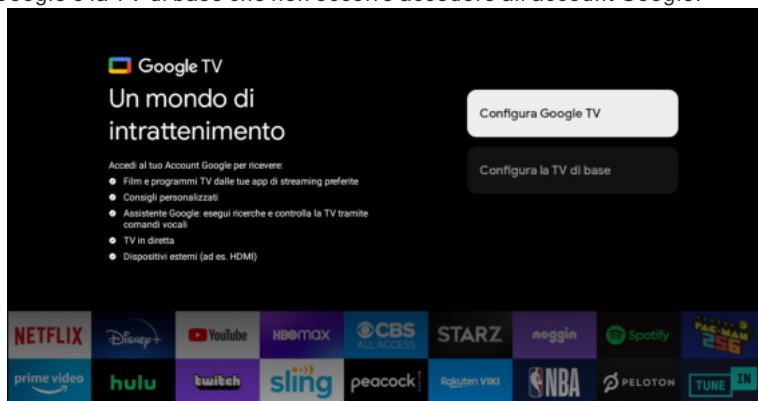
Google e la TV di base che non occorre accedere all'account Google.

Google TV

Un mondo di intrattenimento

Accedi al tuo Account Google per ricevere:
- Film e programmi TV dalle tue app di streaming preferite
- Consigli personalizzati
- Assistente Google: esegui ricerche e controlla la TV tramite comandi vocali
- TV in diretta
- Dispositivi esterni (ad es. HDMI)

Configura Google TV

Configura la TV di base

NETFLIX
Disney+
YouTube
HBOmax
CBS ALL ACCESS
STARZ
noggin
Spotify
PAC-MAN 256
prime video
hulu
twitch
sling
peacock
Rakuten VIKI
NBA
PELOTON
TUNE IN